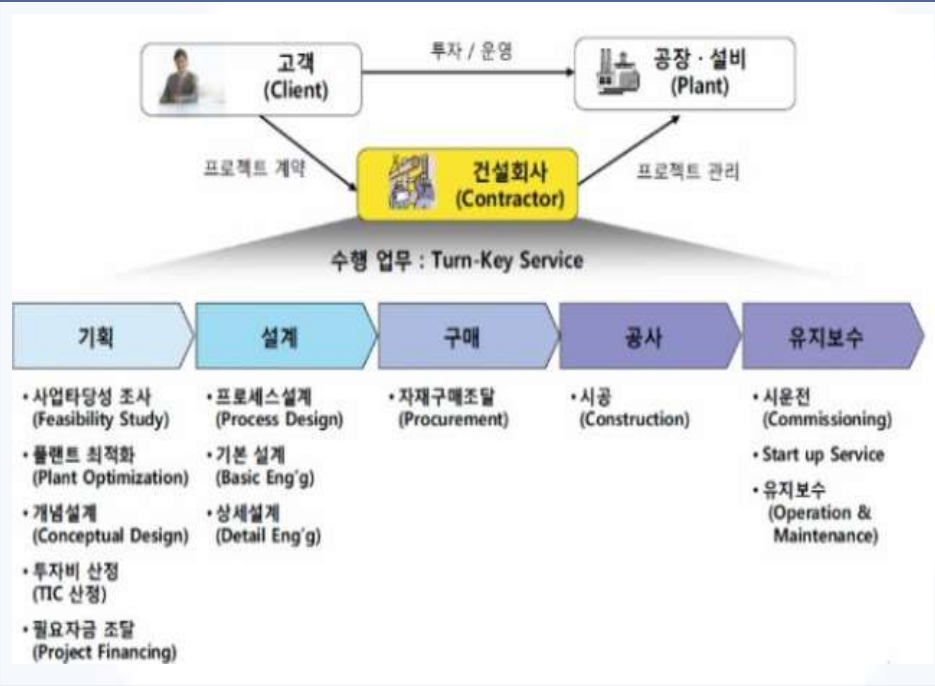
고객
(Client)

투자 / 운영

공장 · 설비
(Plant)

프로젝트 계약

건설회사
(Contractor)

프로젝트 관리

수행 업무 : Turn-Key Service

기획

• 사업타당성 조사
(Feasibility Study)
• 플랜트 최적화
(Plant Optimization)
• 개념설계
(Conceptual Design)
• 투자비 산정
(TIC 산정)
• 필요자금 조달
(Project Financing)

설계

• 프로세스설계
(Process Design)
• 기본 설계
(Basic Eng'g)
• 상세설계
(Detail Eng'g)

구매

• 자재구매조달
(Procurement)

공사

• 시공
(Construction)

유지보수

• 시운전
(Commissioning)
• Start up Service
• 유지보수
(Operation & Maintenance)